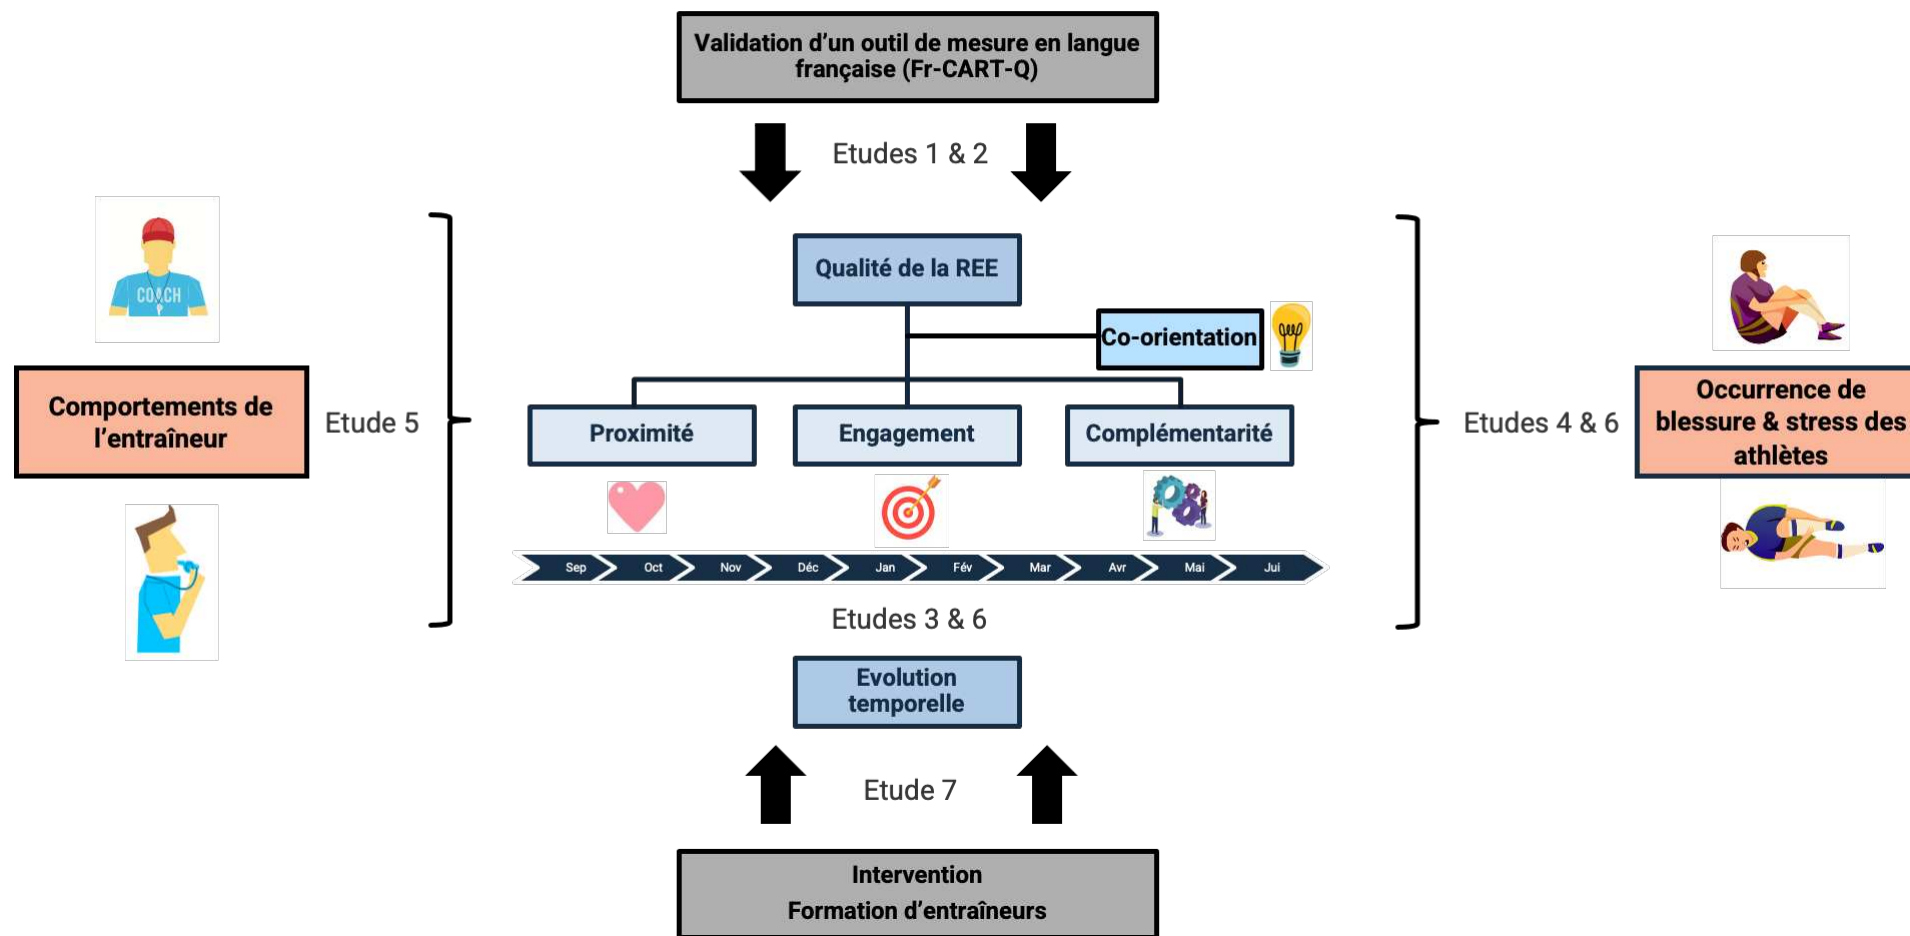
Validation d'un outil de mesure en langue française (Fr-CART-Q)

Etudes 1 & 2

COACH

Comportements de l'entraîneur

Etude 5

Qualité de la REE

Co-orientation

Proximité

Engagement

Complémentarité

Sep Oct Nov Déc Jan Fév Mar Avr Mai Jui

Etudes 3 & 6

Etudes 4 & 6

Occurrence de blessure & stress des athlètes

Evolution temporelle

Etude 7

Intervention
Formation d'entraîneurs